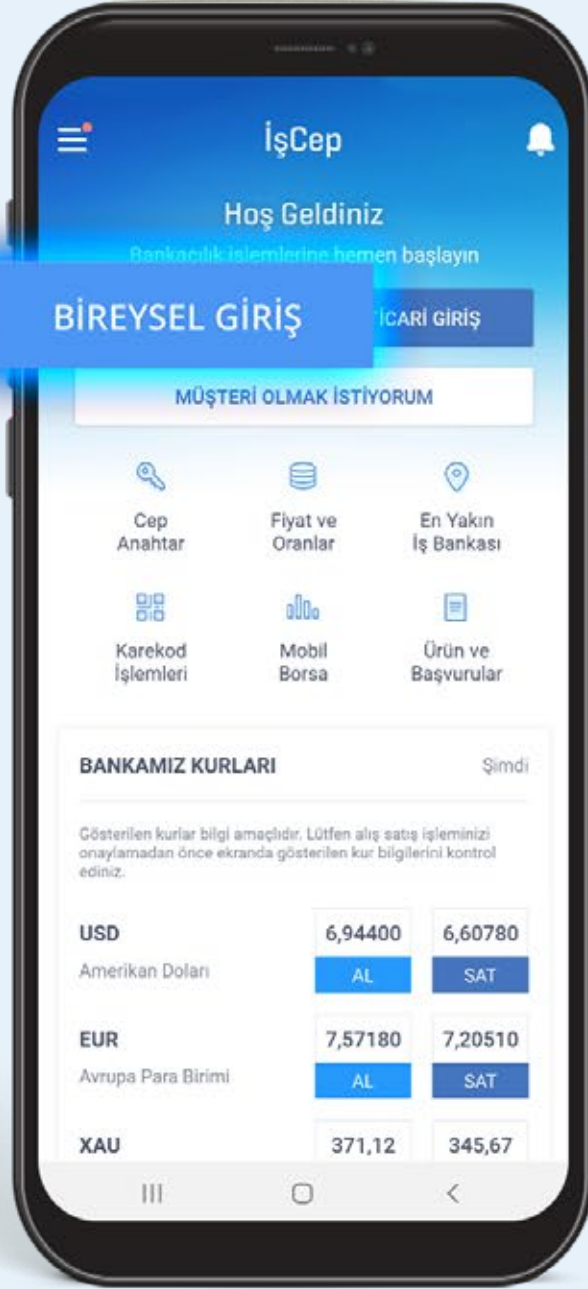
İşCep

Hoş Geldiniz

Bankacılık işlemlerine hemen başlayın

BİREYSEL GİRİŞ

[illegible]TİCARİ GİRİŞ

MÜŞTERİ OLMAK İSTİYORUM

Cep Anahtar

Fiyat ve Oranlar

En Yakın İş Bankası

Karekod İşlemleri

Mobil Borsa

Ürün ve Başvurular

BANKAMIZ KURLARI

Şimdi

Gösterilen kurlar bilgi amaçlıdır. Lütfen alış satış işleminizi onaylamadan önce ekranda gösterilen kur bilgilerini kontrol ediniz.

USD
Amerikan Doları
6,94400
AL
6,60780
SAT

EUR
Avrupa Para Birimi
7,57180
AL
7,20510
SAT

XAU
371,12
345,67